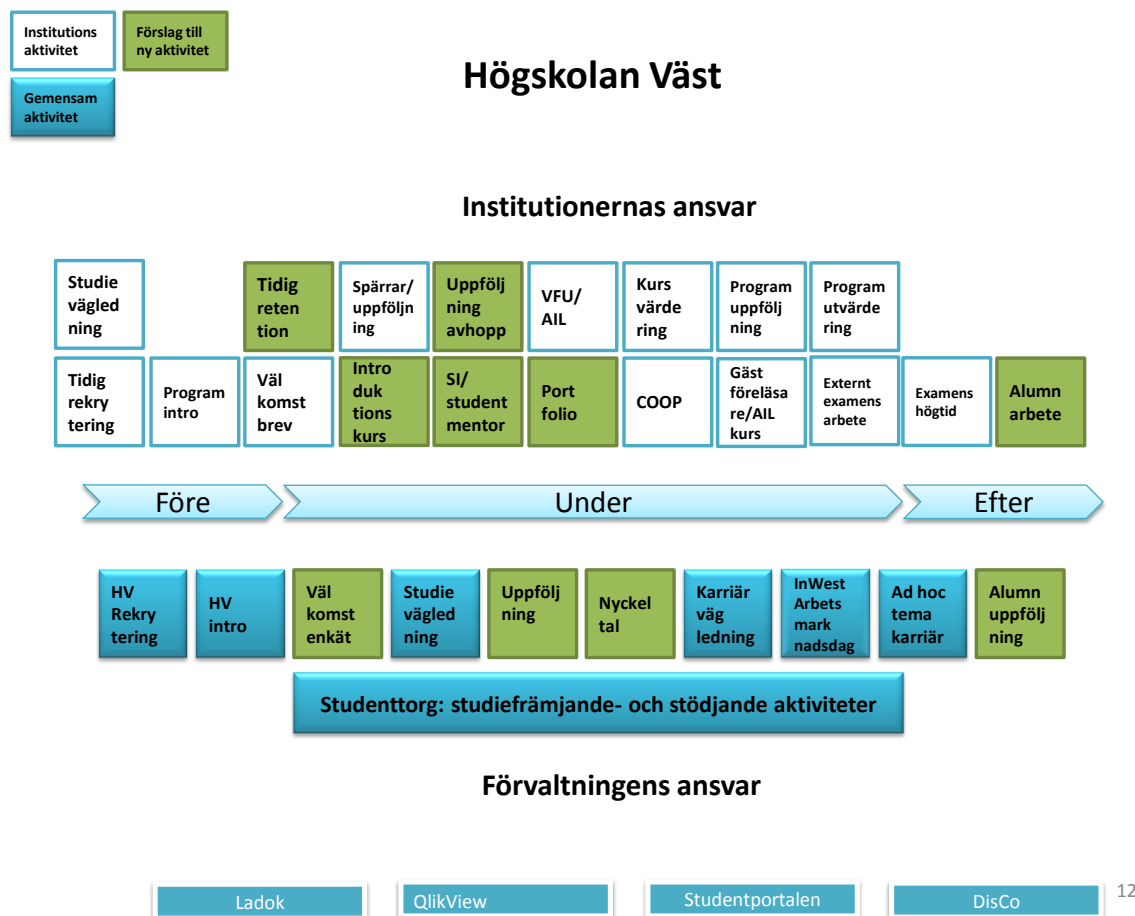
Institutions aktivitet

Förslag till ny aktivitet

Gemensam aktivitet

Högskolan Väst

Institutionernas ansvar

Studie vägled ning

Tidig reten tion

Spärrar/ uppföljn ing

Uppfölj ning avhopp

VFU/ AIL

Kurs värde ring

Program uppfölj ning

Program utvärde ring

Tidig rekry tering

Program intro

Väl komst brev

Intro duk tions kurs

SI/ student mentor

Port folio

COOP

Gäst föreläsa re/AIL kurs

Externt examens arbete

Examens högtid

Alumn arbete

Före

Under

Efter

HV Rekry tering

HV intro

Väl komst enkät

Studie vägled ning

Uppfölj ning

Nyckel tal

Karriär väg ledning

InWest Arbets mark nadsdag

Ad hoc tema karriär

Alumn uppfölj ning

Studenttorg: studiefrämjande- och stödjande aktiviteter

Förvaltningens ansvar

Ladok

QlikView

Studentportalen

DisCo

12